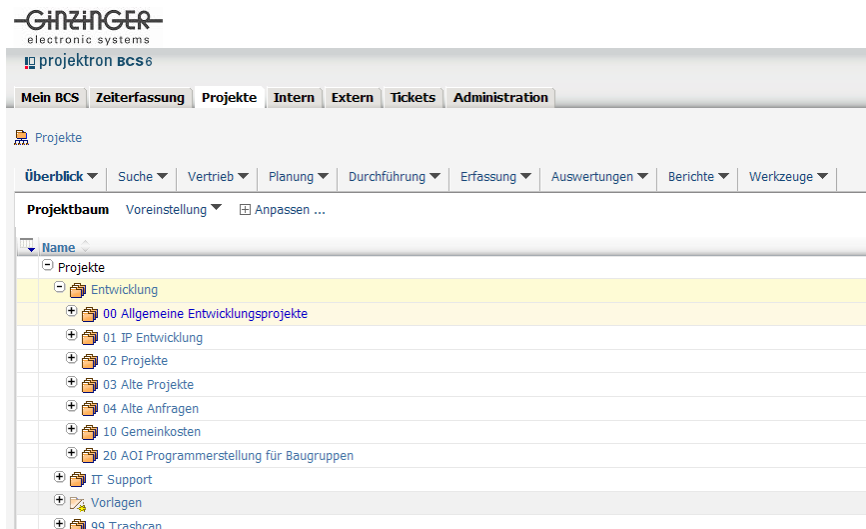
GINZINGER
electronic systems
projektron BCS6

Mein BCS | Zeiterfassung | Projekte | Intern | Extern | Tickets | Administration

Projekte

Überblick | Suche | Vertrieb | Planung | Durchführung | Erfassung | Auswertungen | Berichte | Werkzeuge

Projektbaum | Voreinstellung | Anpassen ...

Name
Projekte
Entwicklung
00 Allgemeine Entwicklungsprojekte
01 IP Entwicklung
02 Projekte
03 Alte Projekte
04 Alte Anfragen
10 Gemeinkosten
20 AOI Programmerstellung für Baugruppen
IT Support
Vorlagen
99 Trashcan